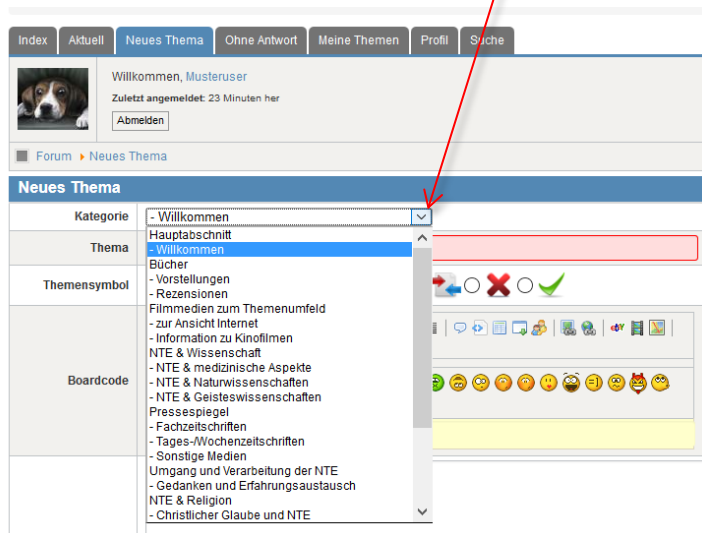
Index | Aktuell | Neues Thema | Ohne Antwort | Meine Themen | Profil | Suche

Willkommen, Musteruser

Zuletzt angemeldet: 23 Minuten her

Abmelden

Forum ▸ Neues Thema

Neues Thema

Kategorie
- Willkommen

Thema

Themensymbol

Boardcode

Hauptabschnitt
- Willkommen
Bücher
- Vorstellungen
- Rezensionen
Filmmedien zum Themenumfeld
- zur Ansicht Internet
- Information zu Kinofilmen
NTE & Wissenschaft
- NTE & medizinische Aspekte
- NTE & Naturwissenschaften
- NTE & Geisteswissenschaften
Pressespiegel
- Fachzeitschriften
- Tages-/Wochenzeitschriften
- Sonstige Medien
Umgang und Verarbeitung der NTE
- Gedanken und Erfahrungsaustausch
NTE & Religion
- Christlicher Glaube und NTE